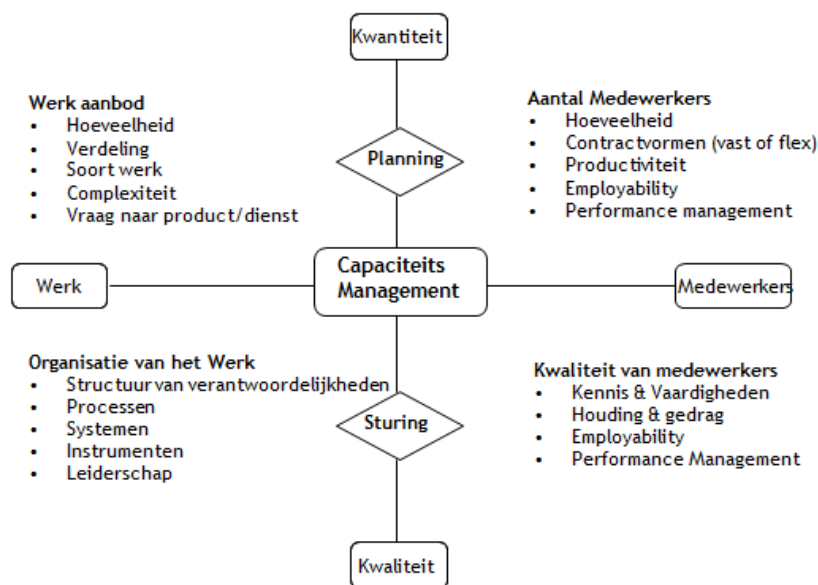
Kwantiteit

Werk aanbod
- Hoeveelheid
- Verdeling
- Soort werk
- Complexiteit
- Vraag naar product/dienst

Planning

Aantal Medewerkers
- Hoeveelheid
- Contractvormen (vast of flex)
- Productiviteit
- Employability
- Performance management

Werk

Capaciteits Management

Medewerkers

Organisatie van het Werk
- Structuur van verantwoordelijkheden
- Processen
- Systemen
- Instrumenten
- Leiderschap

Sturing

Kwaliteit van medewerkers
- Kennis & Vaardigheden
- Houding & gedrag
- Employability
- Performance Management

Kwaliteit